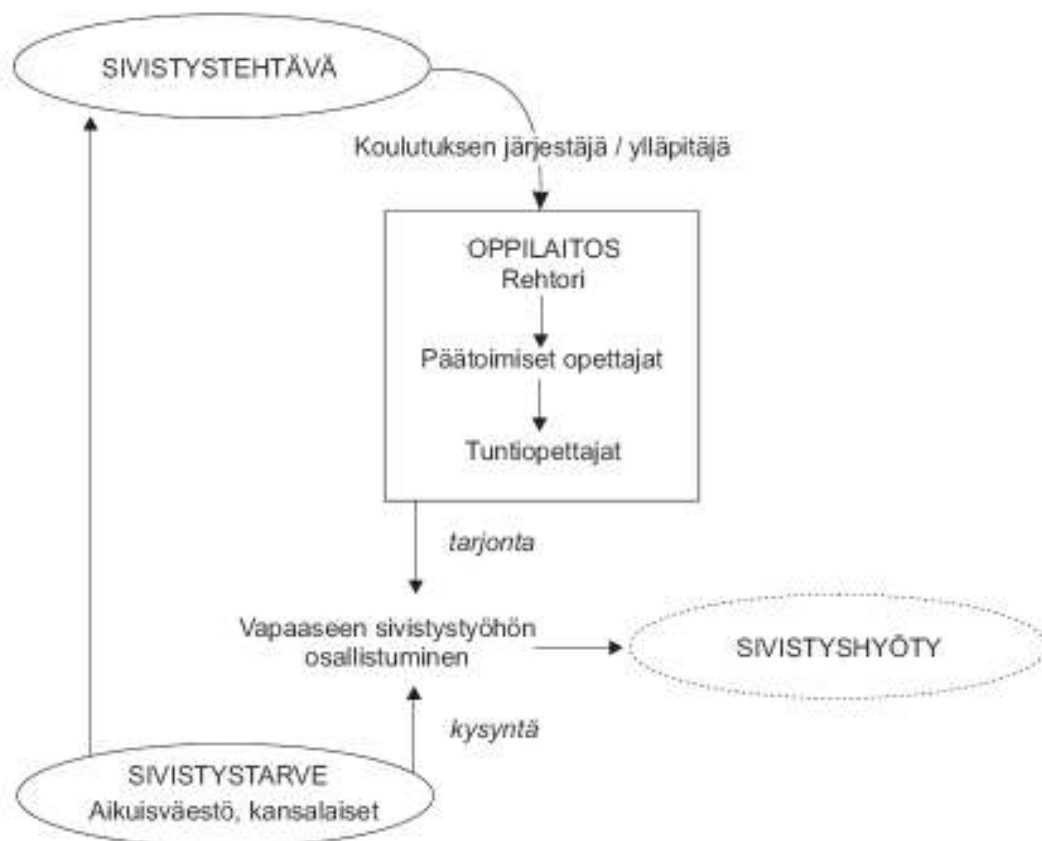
SIVISTYSTEHTÄVÄ

Koulutuksen järjestäjä / ylläpitäjä

OPPILAITOS
Rehtori

Päätoimiset opettajat

Tuntiopettajat

tarjonta

Vapaaseen sivistystyöhön osallistuminen

SIVISTYSHYÖTY

kysyntä

SIVISTYSTARVE
Aikuisväestö, kansalaiset